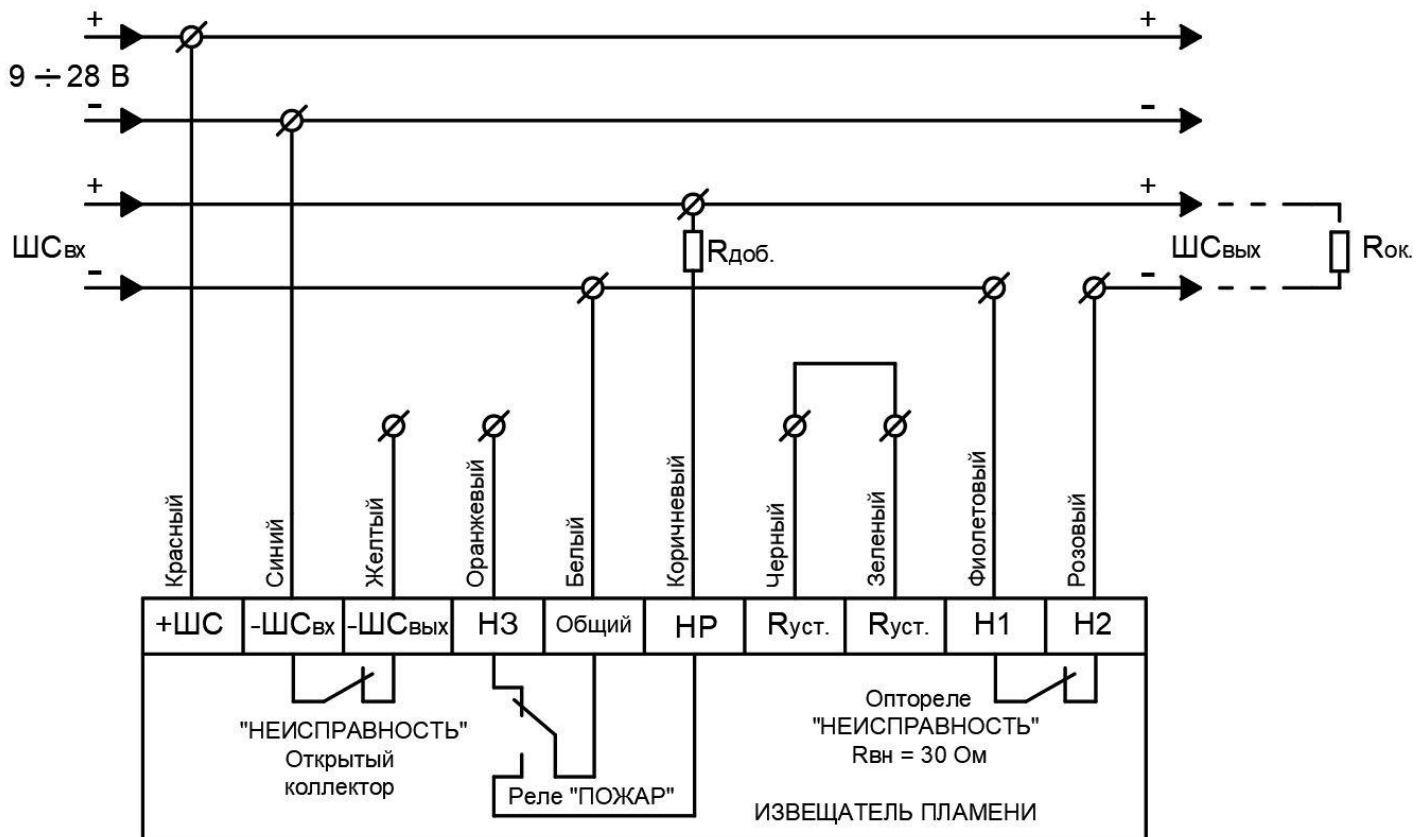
+
9 ÷ 28 В
-
+
-
+
ШСвх
-
Rдоб.
+
ШСвых
-
Rок.

Красный
Синий
Желтый
Оранжевый
Белый
Коричневый
Черный
Зеленый
Фиолетовый
Розовый

| +ШС | -ШСвх | -ШСвых | НЗ | Общий | НР | Rуст. | Rуст. | Н1 | Н2 |
|---|---|---|---|---|---|---|---|---|---|

"НЕИСПРАВНОСТЬ"
Открытый коллектор

Реле "ПОЖАР"

Оптореле "НЕИСПРАВНОСТЬ"
Rвн = 30 Ом

ИЗВЕЩАТЕЛЬ ПЛАМЕНИ